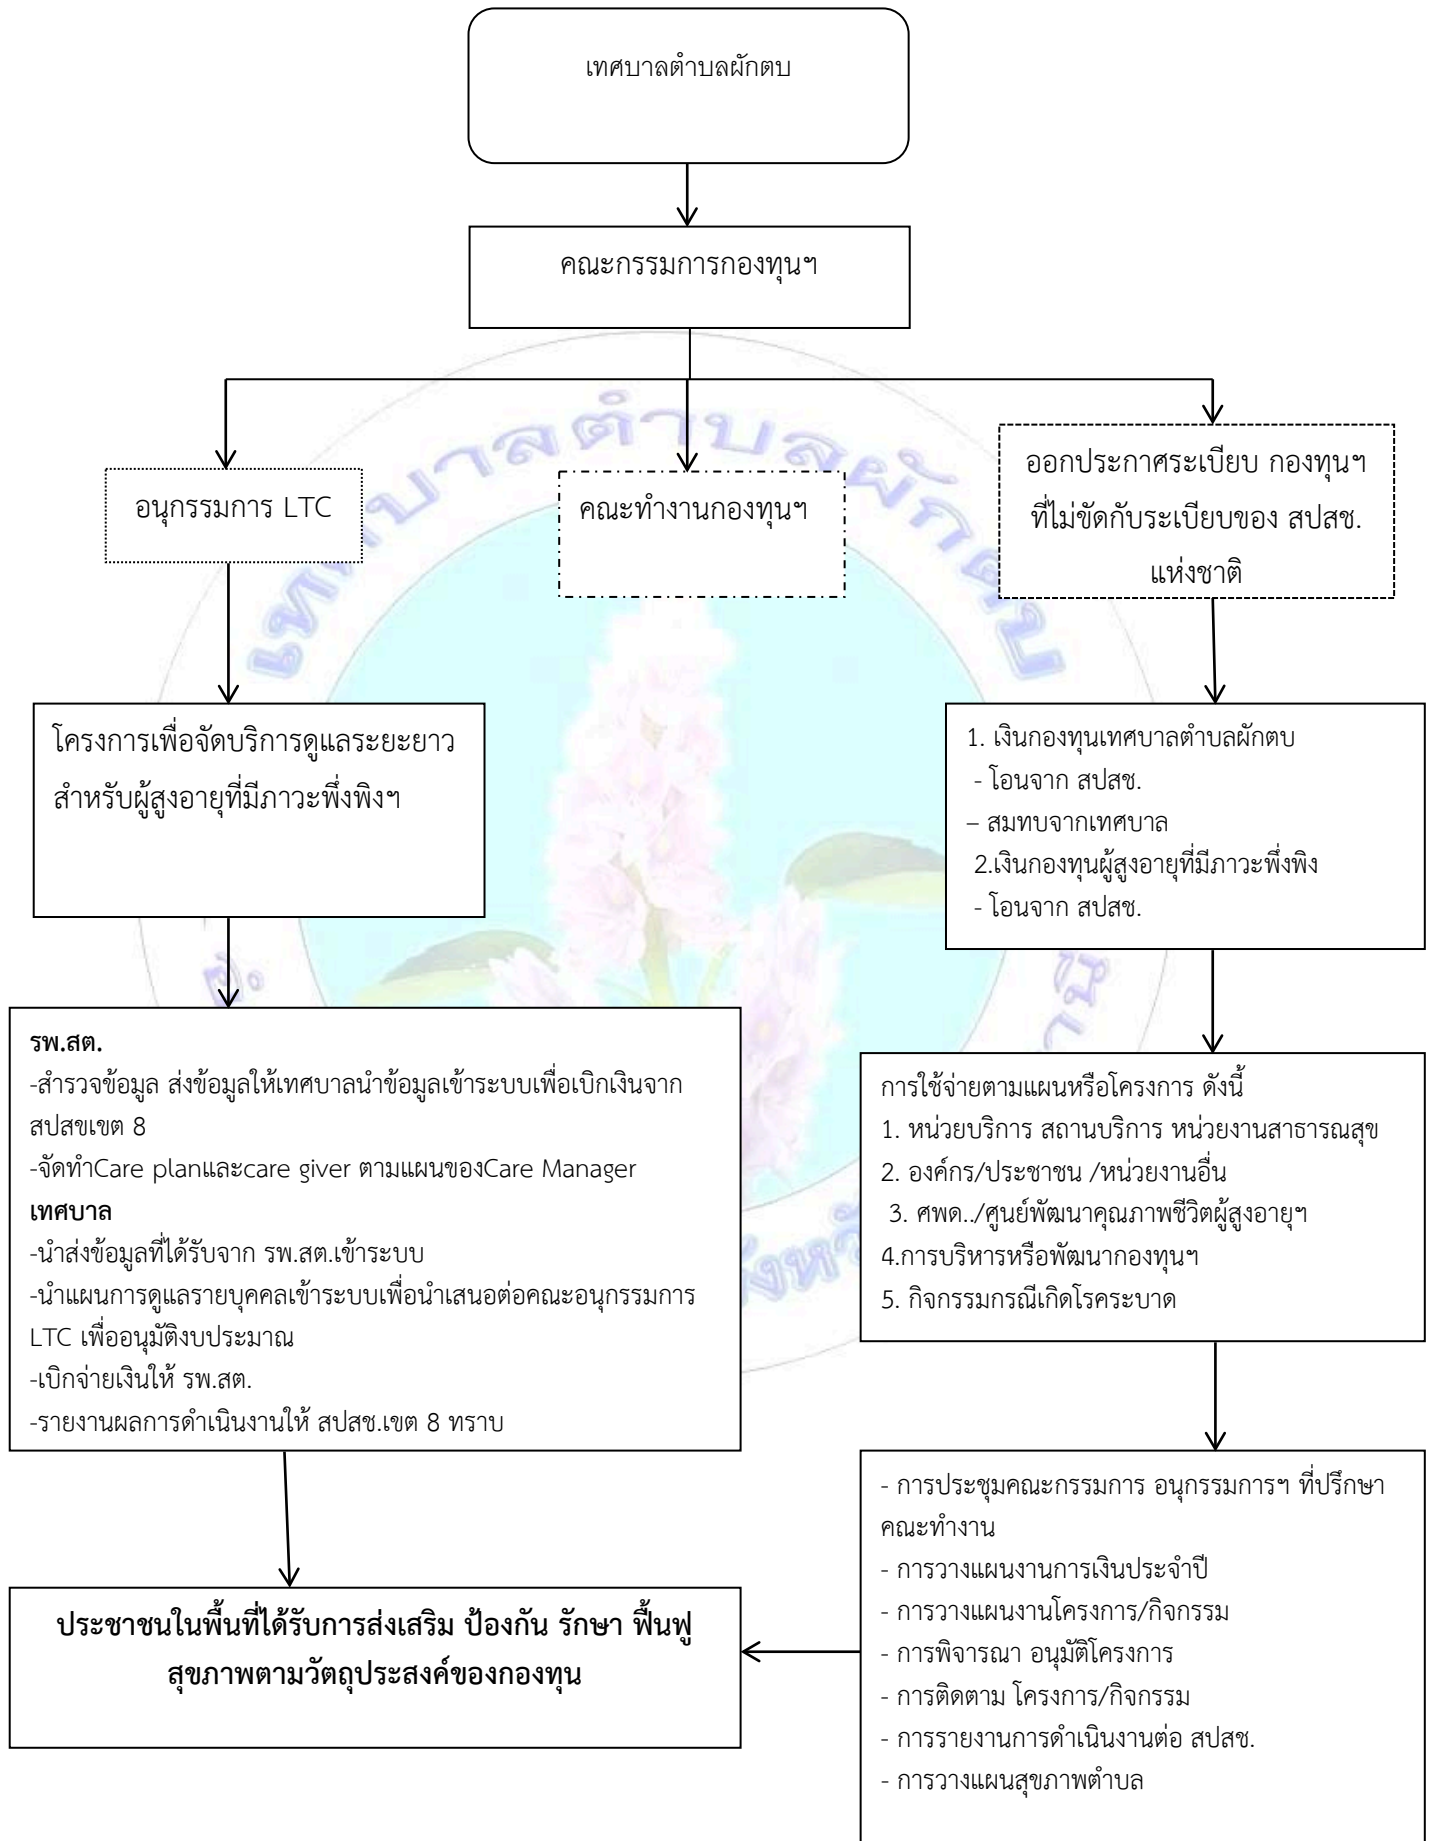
เทศบาลตำบลผักตบ

คณะกรรมการกองทุนฯ

อนุกรรมการ LTC

คณะทำงานกองทุนฯ

ออกประกาศระเบียบ กองทุนฯ ที่ไม่ขัดกับระเบียบของ สปสช. แห่งชาติ

โครงการเพื่อจัดบริการดูแลระยะยาว สำหรับผู้สูงอายุที่มีภาวะพึ่งพิงฯ

1. เงินกองทุนเทศบาลตำบลผักตบ
- โอนจาก สปสช.
– สมทบจากเทศบาล
2.เงินกองทุนผู้สูงอายุที่มีภาวะพึ่งพิง
- โอนจาก สปสช.

**รพ.สต.**
-สำรวจข้อมูล ส่งข้อมูลให้เทศบาลนำข้อมูลเข้าระบบเพื่อเบิกเงินจาก สปสขเขต 8
-จัดทำCare planและcare giver ตามแผนของCare Manager
**เทศบาล**
-นำส่งข้อมูลที่ได้รับจาก รพ.สต.เข้าระบบ
-นำแผนการดูแลรายบุคคลเข้าระบบเพื่อนำเสนอต่อคณะอนุกรรมการ LTC เพื่ออนุมัติงบประมาณ
-เบิกจ่ายเงินให้ รพ.สต.
-รายงานผลการดำเนินงานให้ สปสช.เขต 8 ทราบ

การใช้จ่ายตามแผนหรือโครงการ ดังนี้
1. หน่วยบริการ สถานบริการ หน่วยงานสาธารณสุข
2. องค์กร/ประชาชน /หน่วยงานอื่น
3. ศพด../ศูนย์พัฒนาคุณภาพชีวิตผู้สูงอายุฯ
4.การบริหารหรือพัฒนากองทุนฯ
5. กิจกรรมกรณีเกิดโรคระบาด

- การประชุมคณะกรรมการ อนุกรรมการฯ ที่ปรึกษา คณะทำงาน
- การวางแผนงานการเงินประจำปี
- การวางแผนงานโครงการ/กิจกรรม
- การพิจารณา อนุมัติโครงการ
- การติดตาม โครงการ/กิจกรรม
- การรายงานการดำเนินงานต่อ สปสช.
- การวางแผนสุขภาพตำบล

**ประชาชนในพื้นที่ได้รับการส่งเสริม ป้องกัน รักษา ฟื้นฟู สุขภาพตามวัตถุประสงค์ของกองทุน**